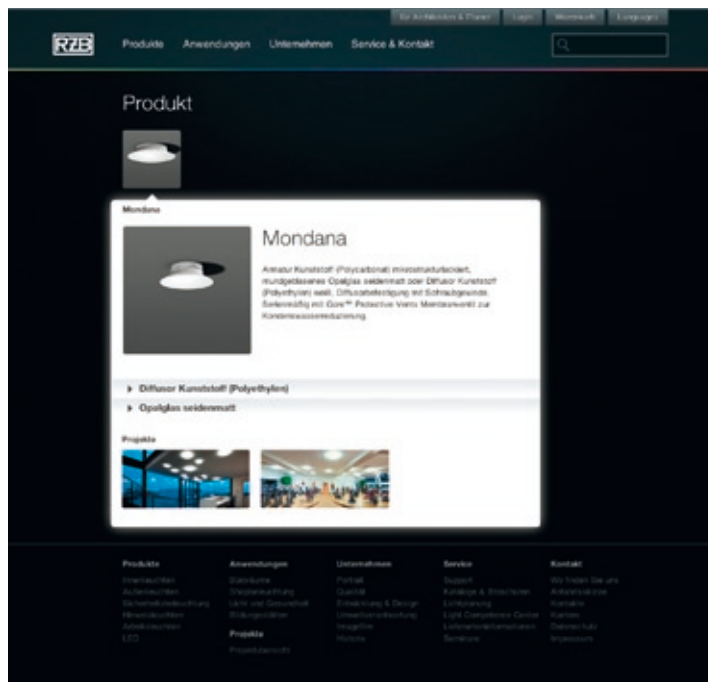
für Architekten & Planer | Login | Warenkorb | Language

RZB

Produkte | Anwendungen | Unternehmen | Service & Kontakt

Produkt

Mondana

Mondana

Armatur Kunststoff (Polycarbonat) mikrostrukturlackiert, mundgeblasenes Opalglas seidenmatt oder Diffusor Kunststoff (Polyethylen) weiß. Diffusorbefestigung mit Schraubgewinde. Serienmäßig mit Gore™ Protective Vents Membranventil zur Kondenswasserreduzierung.

▸ Diffusor Kunststoff (Polyethylen)

▸ Opalglas seidenmatt

Projekte

Produkte
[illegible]

Anwendungen
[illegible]

Projekte
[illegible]

Unternehmen
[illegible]

Service
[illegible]

Kontakt
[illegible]